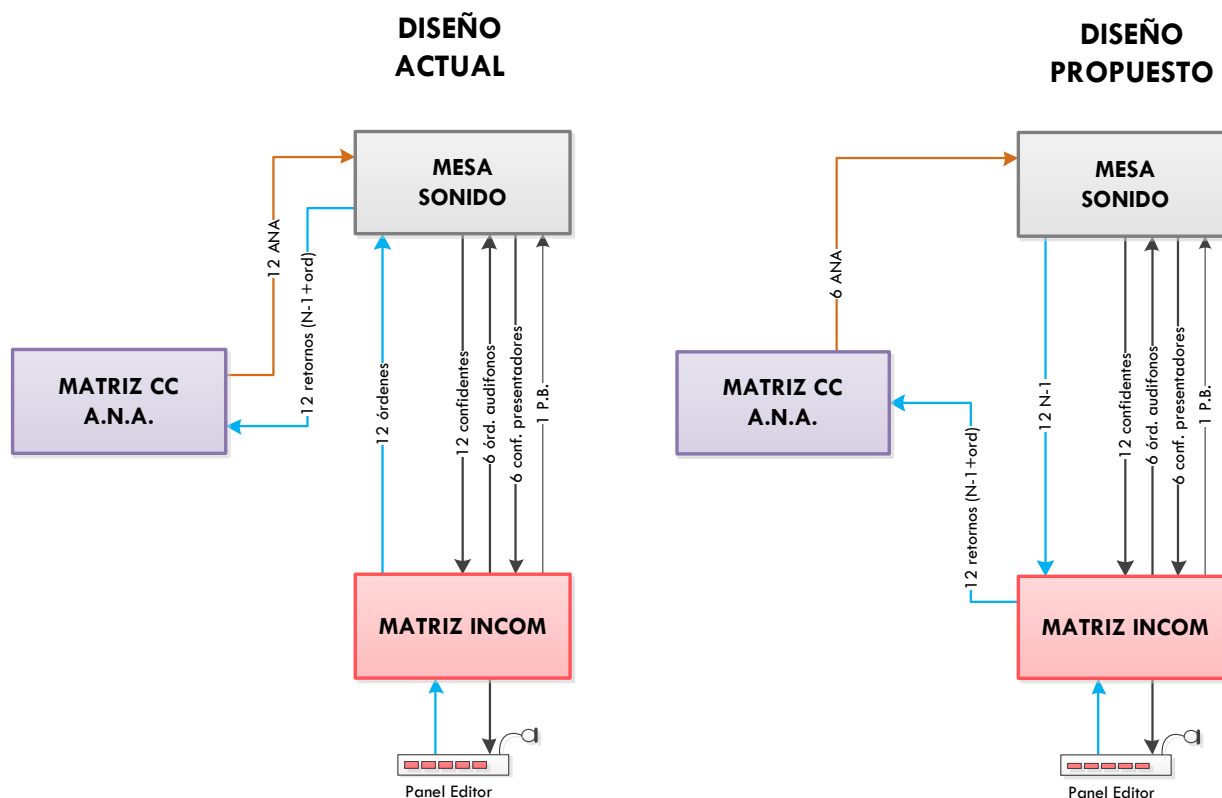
DISEÑO ACTUAL

MESA SONIDO

12 ANA

12 retornos (N-1+ord)

MATRIZ CC A.N.A.

12 órdenes

12 confidentes

6 órd. audífonos

6 conf. presentadores

1 P.B.

MATRIZ INCOM

Panel Editor

DISEÑO PROPUESTO

MESA SONIDO

6 ANA

MATRIZ CC A.N.A.

12 retornos (N-1+ord)

12 N-1

12 confidentes

6 órd. audífonos

6 conf. presentadores

1 P.B.

MATRIZ INCOM

Panel Editor